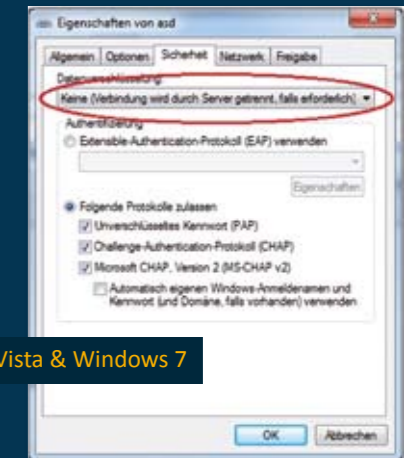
Eigenschaften von asd

Allgemein | Optionen | Sicherheit | Netzwerk | Freigabe

Datenverschlüsselung:

Keine (Verbindung wird durch Server getrennt, falls erforderlich)

Authentifizierung

Extensible-Authentication-Protokoll (EAP) verwenden

Eigenschaften

Folgende Protokolle zulassen

Unverschlüsseltes Kennwort (PAP)

Challenge-Authentication-Protokoll (CHAP)

Microsoft CHAP, Version 2 (MS-CHAP v2)

Automatisch eigenen Windows-Anmeldenamen und Kennwort (und Domäne, falls vorhanden) verwenden

Vista & Windows 7

OK | Abbrechen